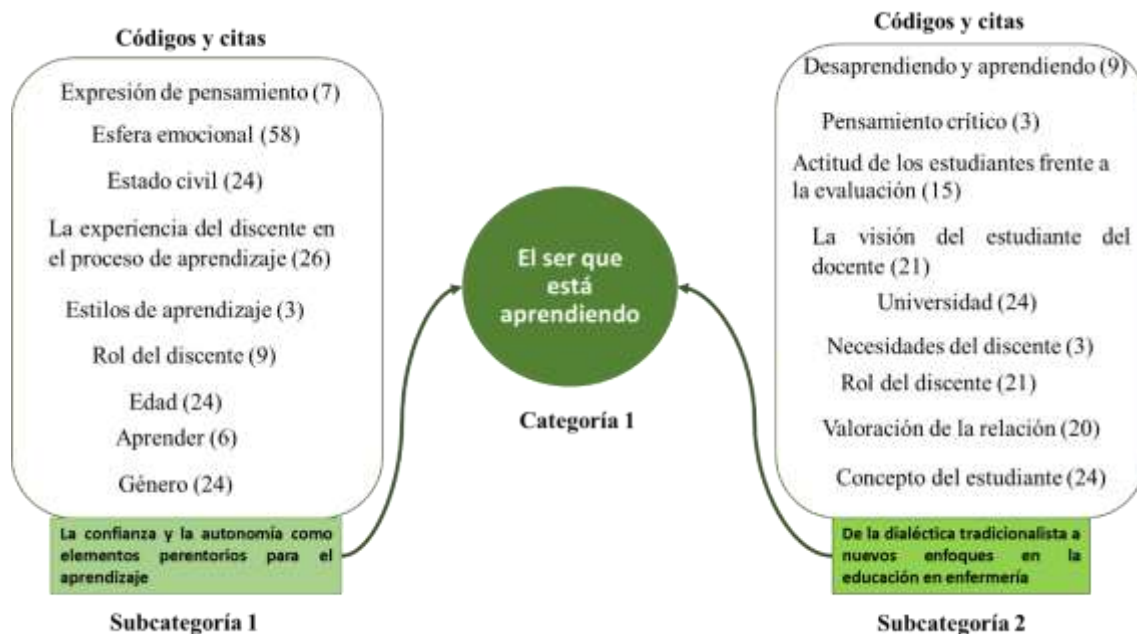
Códigos y citas

Expresión de pensamiento (7)

Esfera emocional (58)

Estado civil (24)

La experiencia del discente en el proceso de aprendizaje (26)

Estilos de aprendizaje (3)

Rol del discente (9)

Edad (24)

Aprender (6)

Género (24)

La confianza y la autonomía como elementos perentorios para el aprendizaje

Subcategoría 1

El ser que está aprendiendo

Categoría 1

Códigos y citas

Desaprendiendo y aprendiendo (9)

Pensamiento crítico (3)

Actitud de los estudiantes frente a la evaluación (15)

La visión del estudiante del docente (21)

Universidad (24)

Necesidades del discente (3)

Rol del discente (21)

Valoración de la relación (20)

Concepto del estudiante (24)

De la dialéctica tradicionalista a nuevos enfoques en la educación en enfermería

Subcategoría 2